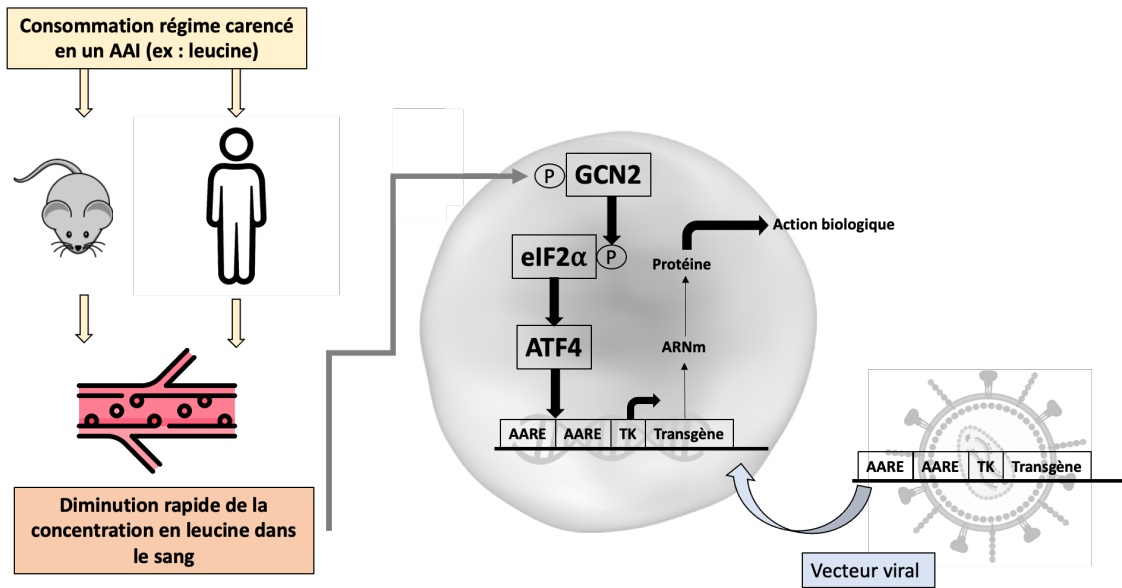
Consommation régime carencé en un AAI (ex : leucine)

Diminution rapide de la concentration en leucine dans le sang

P GCN2

eIF2α P

ATF4

Action biologique

Protéine

ARNm

| AARE | AARE | TK | Transgène |
|---|---|---|---|

| AARE | AARE | TK | Transgène |
|---|---|---|---|

Vecteur viral